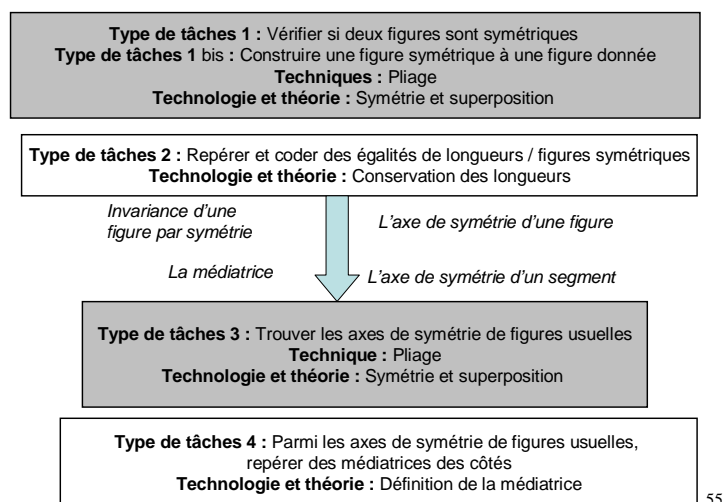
**Type de tâches 1 :** Vérifier si deux figures sont symétriques
**Type de tâches 1** bis **:** Construire une figure symétrique à une figure donnée
**Techniques :** Pliage
**Technologie et théorie :** Symétrie et superposition

**Type de tâches 2 :** Repérer et coder des égalités de longueurs / figures symétriques
**Technologie et théorie :** Conservation des longueurs

*Invariance d'une figure par symétrie*

*L'axe de symétrie d'une figure*

*La médiatrice*

*L'axe de symétrie d'un segment*

**Type de tâches 3 :** Trouver les axes de symétrie de figures usuelles
**Technique :** Pliage
**Technologie et théorie :** Symétrie et superposition

**Type de tâches 4 :** Parmi les axes de symétrie de figures usuelles, repérer des médiatrices des côtés
**Technologie et théorie :** Définition de la médiatrice

55